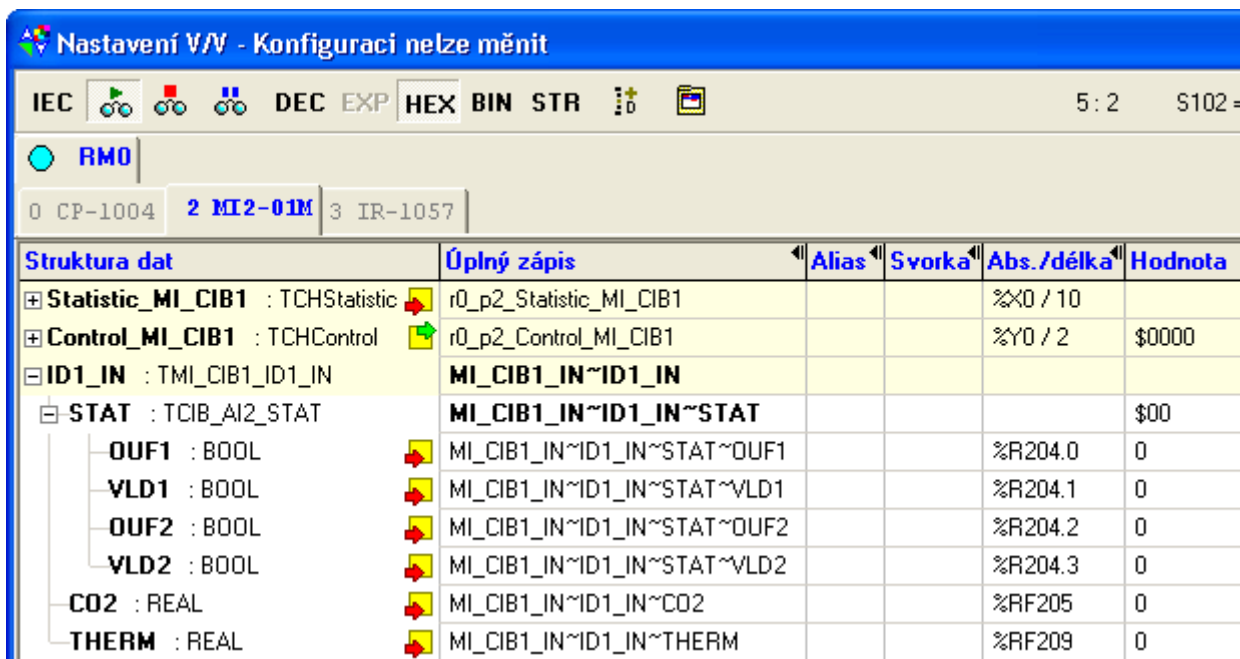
Nastavení V/V - Konfiguraci nelze měnit

IEC DEC EXP HEX BIN STR 5 : 2 S102 =

RM0

0 CP-1004 2 MI2-01M 3 IR-1057

| Struktura dat | Úplný zápis | Alias | Svorka | Abs./délka | Hodnota |
|---|---|---|---|---|---|
| ⊞ Statistic_MI_CIB1 : TCHStatistic | r0_p2_Statistic_MI_CIB1 | | | %X0 / 10 | |
| ⊞ Control_MI_CIB1 : TCHControl | r0_p2_Control_MI_CIB1 | | | %Y0 / 2 | $0000 |
| ⊟ ID1_IN : TMI_CIB1_ID1_IN | MI_CIB1_IN~ID1_IN | | | | |
| ⊟ STAT : TCIB_AI2_STAT | MI_CIB1_IN~ID1_IN~STAT | | | | $00 |
| OUF1 : BOOL | MI_CIB1_IN~ID1_IN~STAT~OUF1 | | | %R204.0 | 0 |
| VLD1 : BOOL | MI_CIB1_IN~ID1_IN~STAT~VLD1 | | | %R204.1 | 0 |
| OUF2 : BOOL | MI_CIB1_IN~ID1_IN~STAT~OUF2 | | | %R204.2 | 0 |
| VLD2 : BOOL | MI_CIB1_IN~ID1_IN~STAT~VLD2 | | | %R204.3 | 0 |
| CO2 : REAL | MI_CIB1_IN~ID1_IN~CO2 | | | %RF205 | 0 |
| THERM : REAL | MI_CIB1_IN~ID1_IN~THERM | | | %RF209 | 0 |